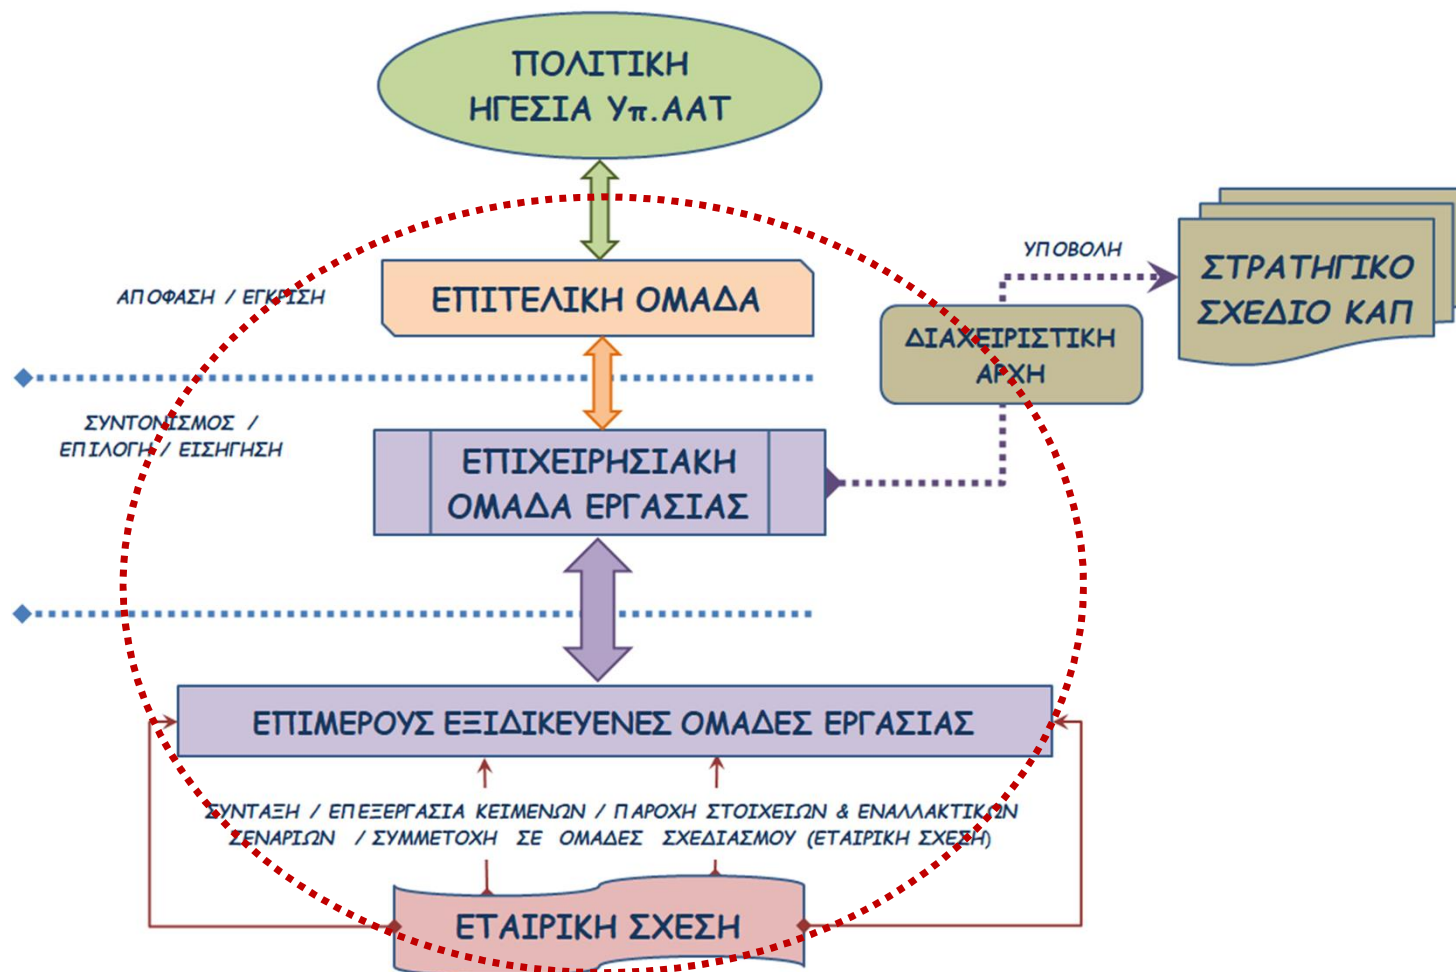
ΠΟΛΙΤΙΚΗ ΗΓΕΣΙΑ Υπ.ΑΑΤ

ΑΠΟΦΑΣΗ / ΕΓΚΡΙΣΗ

ΕΠΙΤΕΛΙΚΗ ΟΜΑΔΑ

ΥΠΟΒΟΛΗ

ΣΤΡΑΤΗΓΙΚΟ ΣΧΕΔΙΟ ΚΑΠ

ΔΙΑΧΕΙΡΙΣΤΙΚΗ ΑΡΧΗ

ΣΥΝΤΟΝΙΣΜΟΣ / ΕΠΙΛΟΓΗ / ΕΙΣΗΓΗΣΗ

ΕΠΙΧΕΙΡΗΣΙΑΚΗ ΟΜΑΔΑ ΕΡΓΑΣΙΑΣ

ΕΠΙΜΕΡΟΥΣ ΕΞΙΔΙΚΕΥΕΝΕΣ ΟΜΑΔΕΣ ΕΡΓΑΣΙΑΣ

ΣΥΝΤΑΞΗ / ΕΠΕΞΕΡΓΑΣΙΑ ΚΕΙΜΕΝΩΝ / ΠΑΡΟΧΗ ΣΤΟΙΧΕΙΩΝ & ΕΝΑΛΛΑΚΤΙΚΩΝ ΣΕΝΑΡΙΩΝ / ΣΥΜΜΕΤΟΧΗ ΣΕ ΟΜΑΔΕΣ ΣΧΕΔΙΑΣΜΟΥ (ΕΤΑΙΡΙΚΗ ΣΧΕΣΗ)

ΕΤΑΙΡΙΚΗ ΣΧΕΣΗ